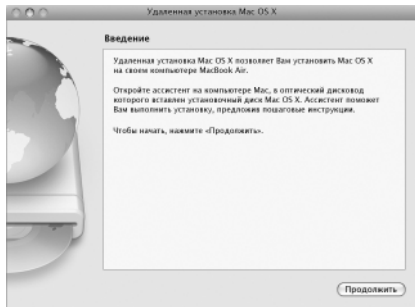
Удаленная установка Mac OS X

Введение

Удаленная установка Mac OS X позволяет Вам установить Mac OS X на своем компьютере MacBook Air.

Откройте ассистент на компьютере Mac, в оптический дисковод которого вставлен установочный диск Mac OS X. Ассистент поможет Вам выполнить установку, предлогая пошаговые инструкции.

Чтобы начать, нажмите «Продолжить».

Продолжить